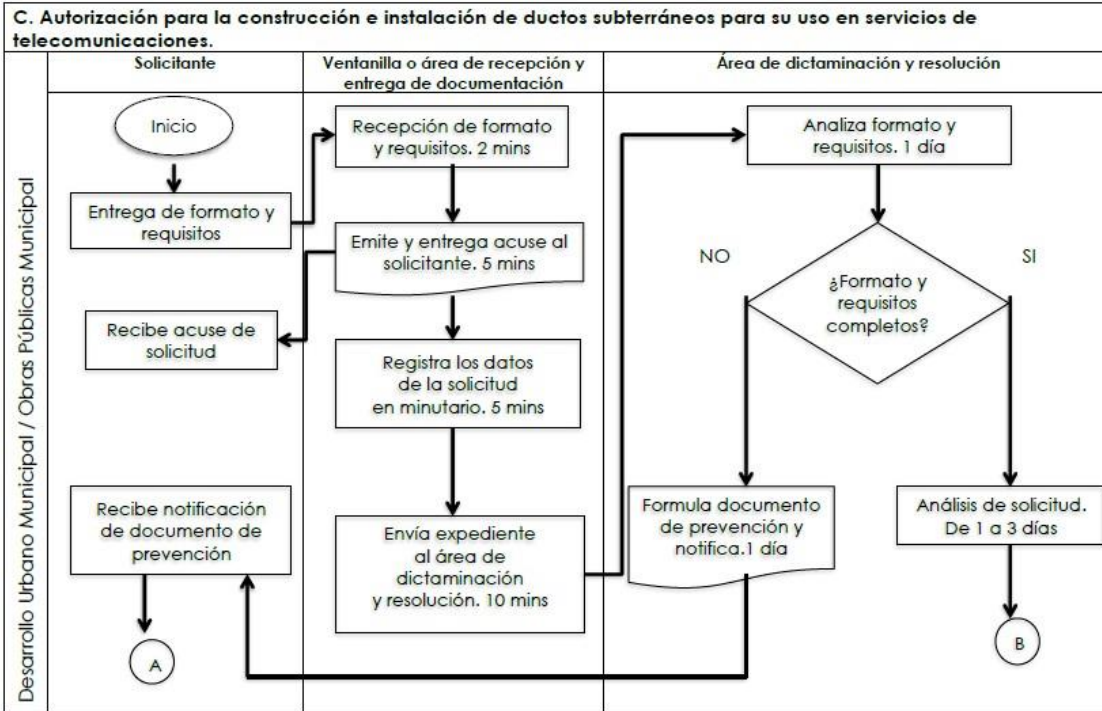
C. Autorización para la construcción e instalación de ductos subterráneos para su uso en servicios de telecomunicaciones.

Desarrollo Urbano Municipal / Obras Públicas Municipal

Solicitante

Ventanilla o área de recepción y entrega de documentación

Área de dictaminación y resolución

Inicio

Entrega de formato y requisitos

Recepción de formato y requisitos. 2 mins

Emite y entrega acuse al solicitante. 5 mins

Recibe acuse de solicitud

Registra los datos de la solicitud en minutario. 5 mins

Envía expediente al área de dictaminación y resolución. 10 mins

Analiza formato y requisitos. 1 día

NO

SI

¿Formato y requisitos completos?

Formula documento de prevención y notifica.1 día

Análisis de solicitud. De 1 a 3 días

Recibe notificación de documento de prevención

A

B